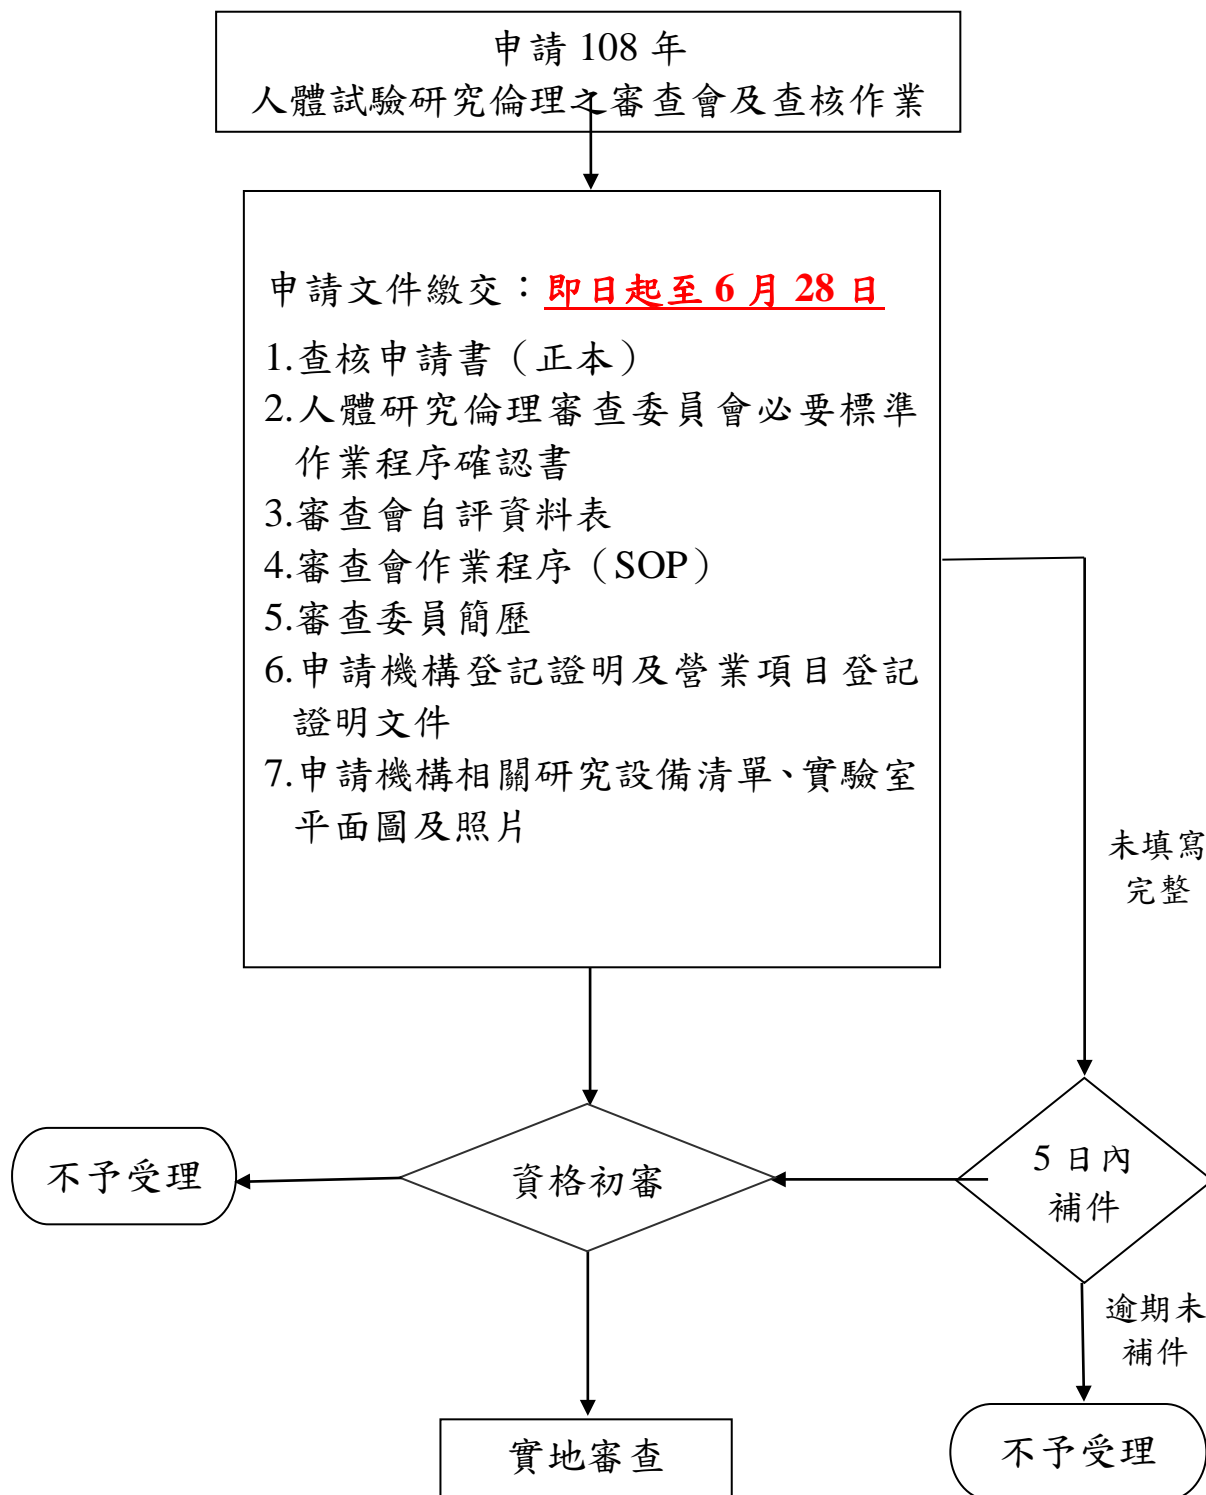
申請 108 年
人體試驗研究倫理之審查會及查核作業

申請文件繳交：即日起至 6 月 28 日

1.查核申請書（正本）
2.人體研究倫理審查委員會必要標準作業程序確認書
3.審查會自評資料表
4.審查會作業程序（SOP）
5.審查委員簡歷
6.申請機構登記證明及營業項目登記證明文件
7.申請機構相關研究設備清單、實驗室平面圖及照片

未填寫完整

不予受理

資格初審

5 日內補件

逾期未補件

實地審查

不予受理